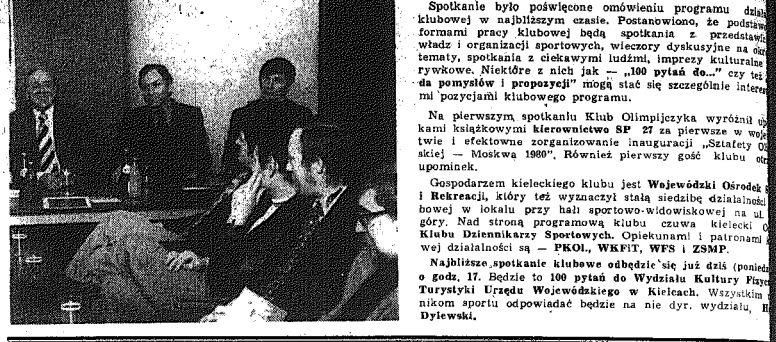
Spotkanie było poświęcone omówieniu programu dział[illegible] klubowej w najbliższym czasie. Postanowiono, że podstaw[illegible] formami pracy klubowej będą spotkania z przedstawi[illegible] władz i organizacji sportowych, wieczory dyskusyjne na okr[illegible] tematy, spotkania z ciekawymi ludźmi, imprezy kulturalne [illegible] rywkowe. Niektóre z nich jak — „100 pytań do..." czy też „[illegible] da pomysłów i propozycji" mogą stać się szczególnie interes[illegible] mi pozycjami klubowego programu.

Na pierwszym spotkaniu Klub Olimpijczyka wyróżnił u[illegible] kami książkowymi kierownictwo SP 27 za pierwsze w woje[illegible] twie i efektowne zorganizowanie inauguracji „Sztafety O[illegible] skiej — Moskwa 1980". Również pierwszy gość klubu otr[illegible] upominek.

Gospodarzem kieleckiego klubu jest Wojewódzki Ośrodek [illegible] i Rekreacji, który też wyznaczył stałą siedzibę działalności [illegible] bowej w lokalu przy hali sportowo-widowiskowej na ul. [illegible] góry. Nad stroną programową klubu czuwa kielecki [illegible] Klubu Dziennikarzy Sportowych. Opiekunami i patronami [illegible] wej działalności są — PKOl., WKFiT, WFS i ZSMP.

Najbliższe spotkanie klubowe odbędzie się już dziś (poniedz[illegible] o godz. 17. Będzie to 100 pytań do Wydziału Kultury Fizyc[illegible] Turystyki Urzędu Wojewódzkiego w Kielcach. Wszystkim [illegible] nikom sportu odpowiadać będzie na nie dyr. wydziału, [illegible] Dylewski.